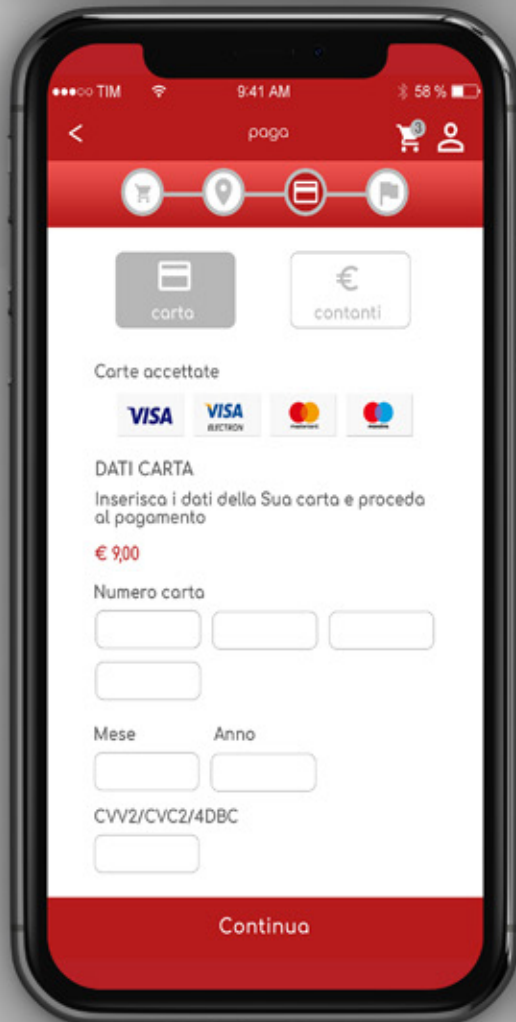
●●●○○ TIM 9:41 AM 58 %

<
paga
3

carta
€
contanti

Carte accettate

VISA
VISA ELECTRON
mastercard
maestro

DATI CARTA

Inserisca i dati della Sua carta e proceda al pagamento

€ 9,00

Numero carta

Mese
Anno

CVV2/CVC2/4DBC

Continua